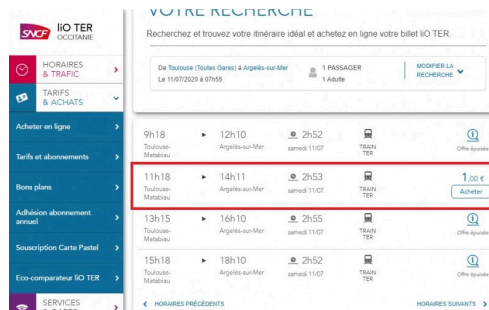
SNCF liO TER OCCITANIE

HORAIRES & TRAFIC

TARIFS & ACHATS

Acheter en ligne

Tarifs et abonnements

Bons plans

Adhésion abonnement annuel

Souscription Carte Pastel

Eco-comparateur liO TER

SERVICES

VOTRE RECHERCHE

Recherchez et trouvez votre itinéraire idéal et achetez en ligne votre billet liO TER.

De Toulouse (Toutes Gares) à Argelès-sur-Mer
Le 11/07/2020 à 07h55

1 PASSAGER
1 Adulte

MODIFIER LA RECHERCHE

| | | | | | |
|---|---|---|---|---|---|
| 9h18 Toulouse-Matabiau | 12h10 Argelès-sur-Mer | 2h52 samedi 11/07 | TRAIN TER | Offre épuisée |
| 11h18 Toulouse-Matabiau | 14h11 Argelès-sur-Mer | 2h53 samedi 11/07 | TRAIN TER | 1,00 € Acheter |
| 13h15 Toulouse-Matabiau | 16h10 Argelès-sur-Mer | 2h55 samedi 11/07 | TRAIN TER | Offre épuisée |
| 15h18 Toulouse-Matabiau | 18h10 Argelès-sur-Mer | 2h52 samedi 11/07 | TRAIN TER | Offre épuisée |

HORAIRES PRÉCÉDENTS

HORAIRES SUIVANTS